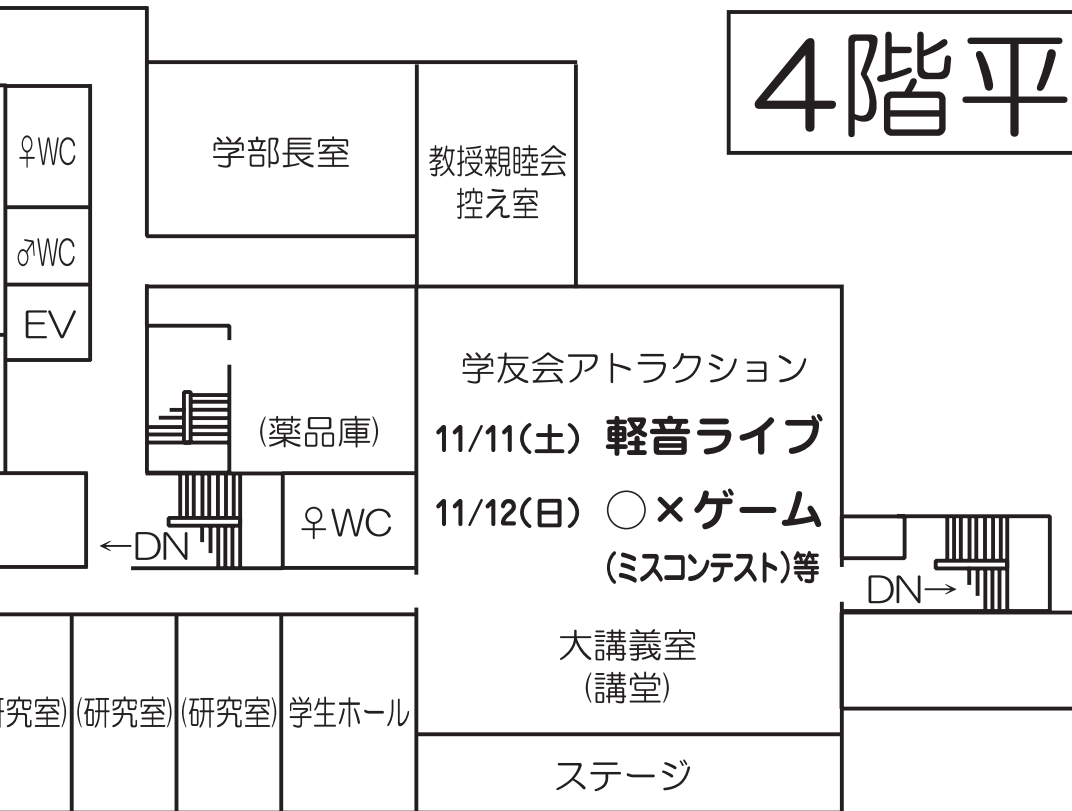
4階平

学部長室

教授親睦会
控え室

♀WC

♂WC

EV

(薬品庫)

←DN

♀WC

学友会アトラクション
11/11(土) 軽音ライブ
11/12(日) ○×ゲーム
(ミスコンテスト)等

DN→

大講義室
(講堂)

研究室) (研究室) (研究室) 学生ホール

ステージ